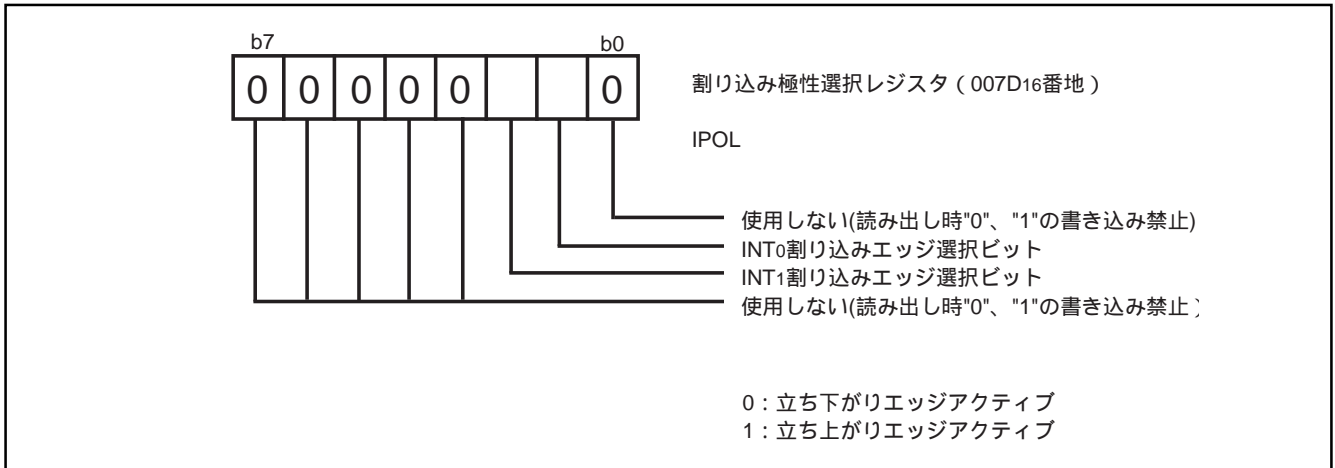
b7
b0

| 0 | 0 | 0 | 0 | 0 |  |  | 0 |
|---|---|---|---|---|---|---|---|

割り込み極性選択レジスタ ( 007D$_{16}$番地 )

IPOL

使用しない(読み出し時"0"、"1"の書き込み禁止)
INT$_0$割り込みエッジ選択ビット
INT$_1$割り込みエッジ選択ビット
使用しない(読み出し時"0"、"1"の書き込み禁止）

0：立ち下がりエッジアクティブ
1：立ち上がりエッジアクティブ